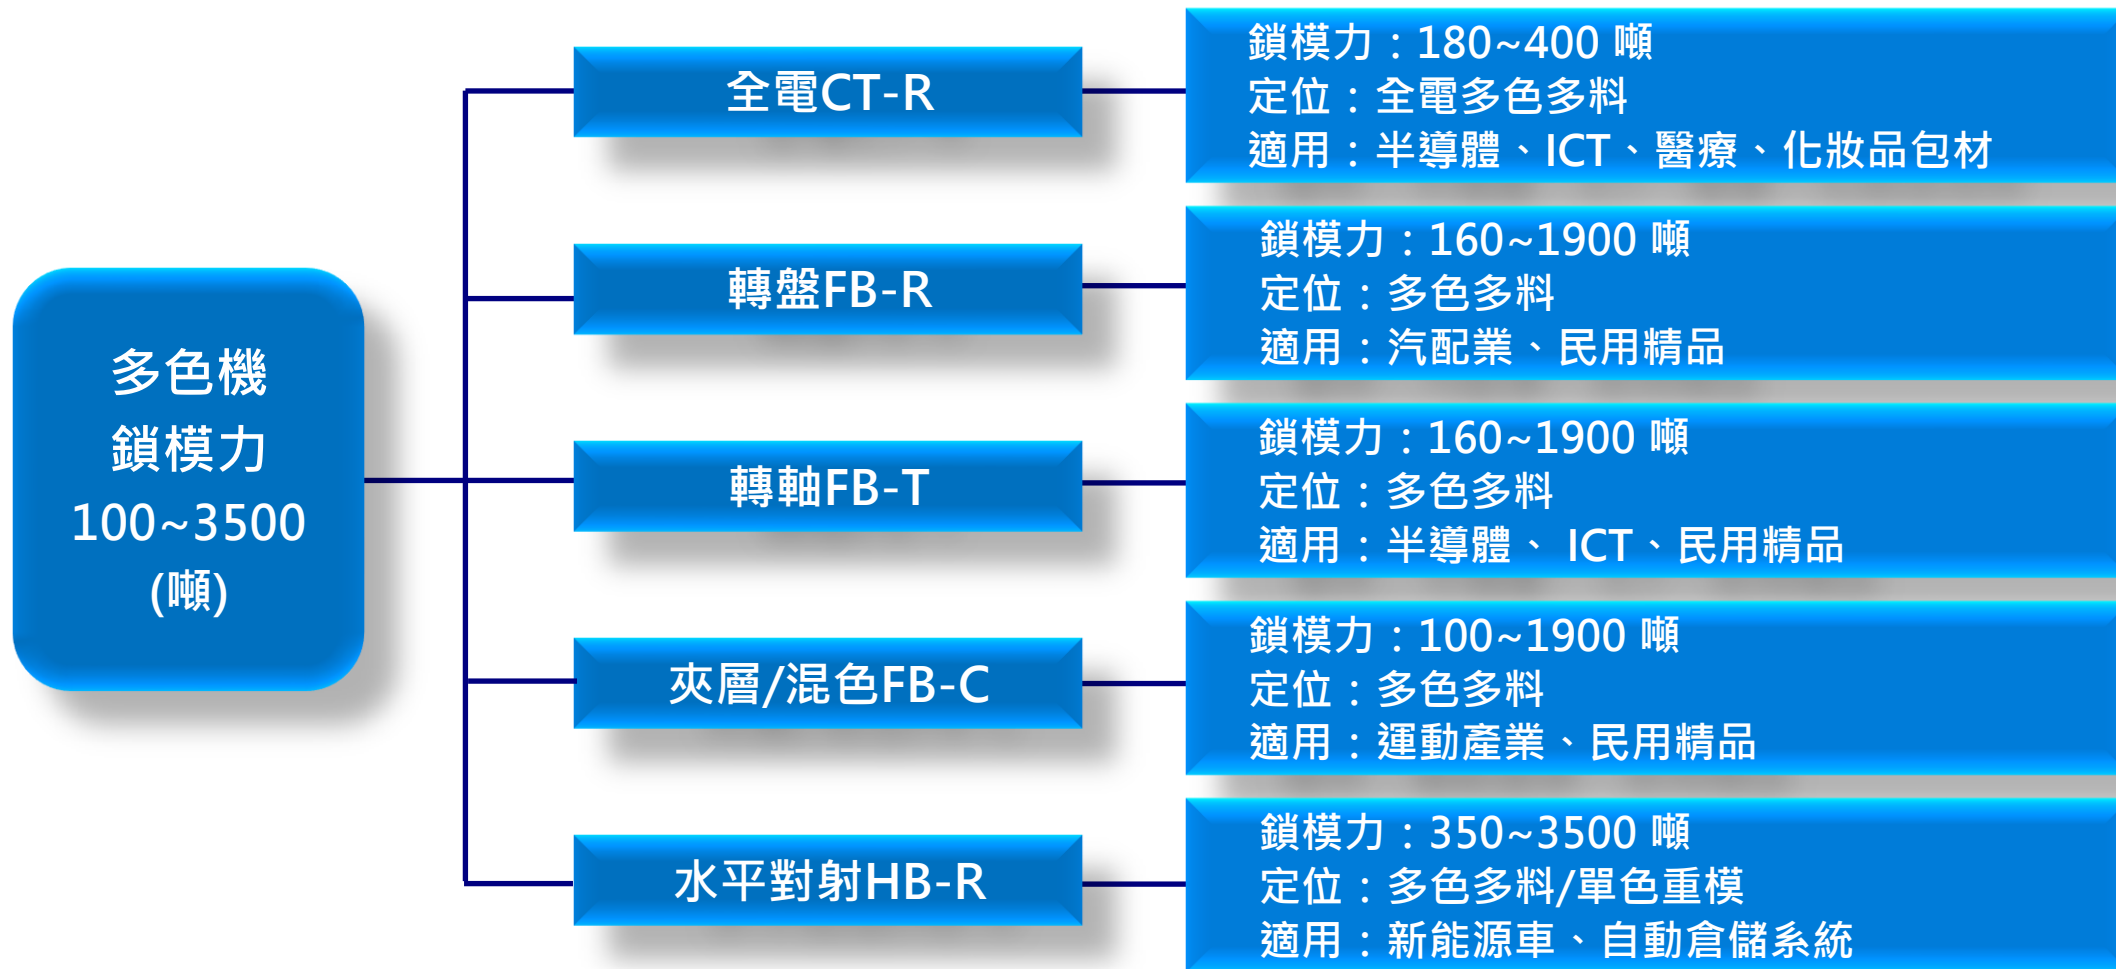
多色機
鎖模力
100~3500
(噸)

全電CT-R

鎖模力：180~400 噸
定位：全電多色多料
適用：半導體、ICT、醫療、化妝品包材

轉盤FB-R

鎖模力：160~1900 噸
定位：多色多料
適用：汽配業、民用精品

轉軸FB-T

鎖模力：160~1900 噸
定位：多色多料
適用：半導體、 ICT、民用精品

夾層/混色FB-C

鎖模力：100~1900 噸
定位：多色多料
適用：運動產業、民用精品

水平對射HB-R

鎖模力：350~3500 噸
定位：多色多料/單色重模
適用：新能源車、自動倉儲系統